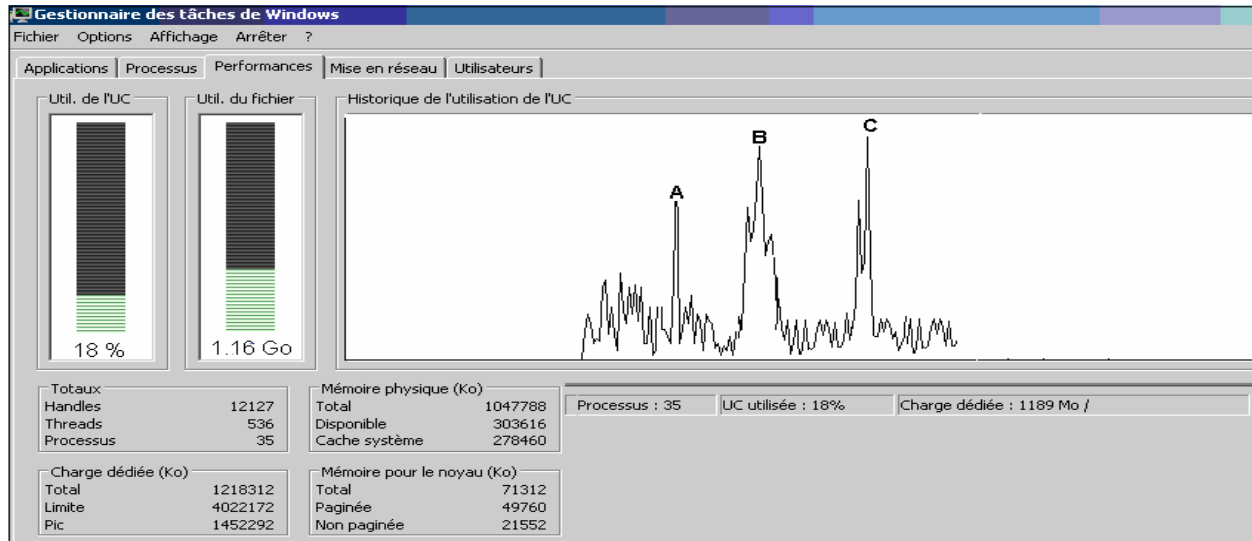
Gestionnaire des tâches de Windows

Fichier Options Affichage Arrêter ?

Applications | Processus | Performances | Mise en réseau | Utilisateurs

Util. de l'UC

18 %

Util. du fichier

1.16 Go

Historique de l'utilisation de l'UC

A

B

C

Totaux

| Handles | 12127 |
|---|---|
| Threads | 536 |
| Processus | 35 |

Mémoire physique (Ko)

| Total | 1047788 |
|---|---|
| Disponible | 303616 |
| Cache système | 278460 |

Charge dédiée (Ko)

| Total | 1218312 |
|---|---|
| Limite | 4022172 |
| Pic | 1452292 |

Mémoire pour le noyau (Ko)

| Total | 71312 |
|---|---|
| Paginée | 49760 |
| Non paginée | 21552 |

Processus : 35 | UC utilisée : 18% | Charge dédiée : 1189 Mo /